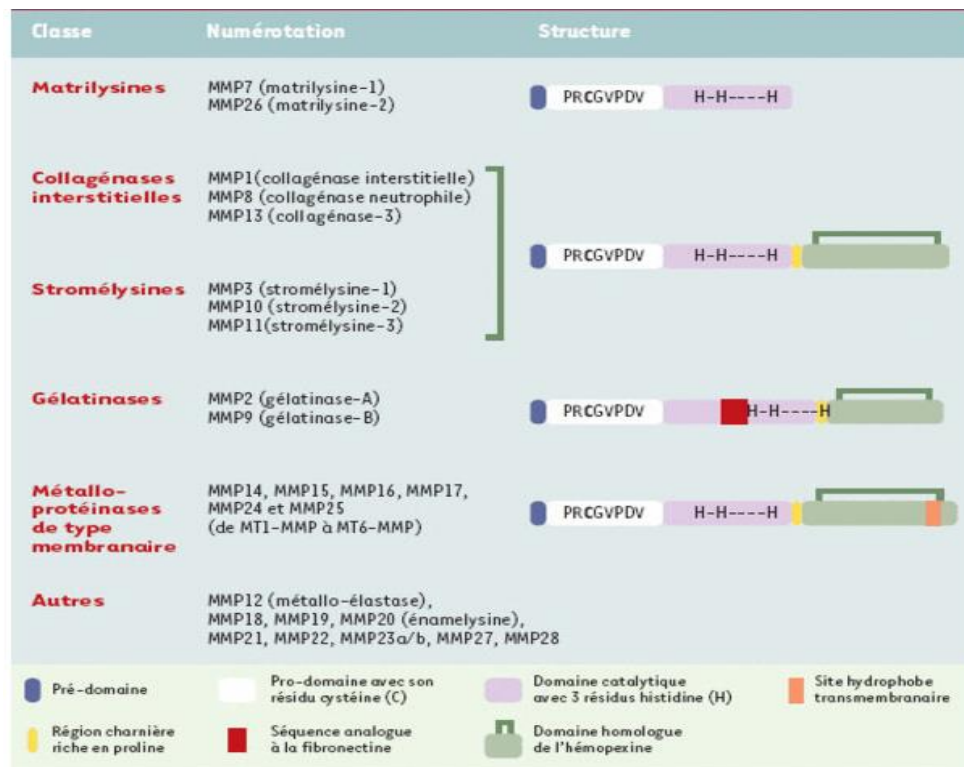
| Classe | Numérotation | Structure |
|---|---|---|
| Matrilysines | MMP7 (matrilysine-1) MMP26 (matrilysine-2) | PRCGVPDV H-H----H |
| Collagénases interstitielles | MMP1(collagénase interstitielle) MMP8 (collagénase neutrophile) MMP13 (collagénase-3) | PRCGVPDV H-H----H |
| Stromélysines | MMP3 (stromélysine-1) MMP10 (stromélysine-2) MMP11(stromélysine-3) | |
| Gélatinases | MMP2 (gélatinase-A) MMP9 (gélatinase-B) | PRCGVPDV H-H----H |
| Métallo-protéinases de type membranaire | MMP14, MMP15, MMP16, MMP17, MMP24 et MMP25 (de MT1-MMP à MT6-MMP) | PRCGVPDV H-H----H |
| Autres | MMP12 (métallo-élastase), MMP18, MMP19, MMP20 (énamelysine), MMP21, MMP22, MMP23a/b, MMP27, MMP28 | |

Pré-domaine

Pro-domaine avec son résidu cystéine (C)

Domaine catalytique avec 3 résidus histidine (H)

Site hydrophobe transmembranaire

Région charnière riche en proline

Séquence analogue à la fibronectine

Domaine homologue de l'hémopexine